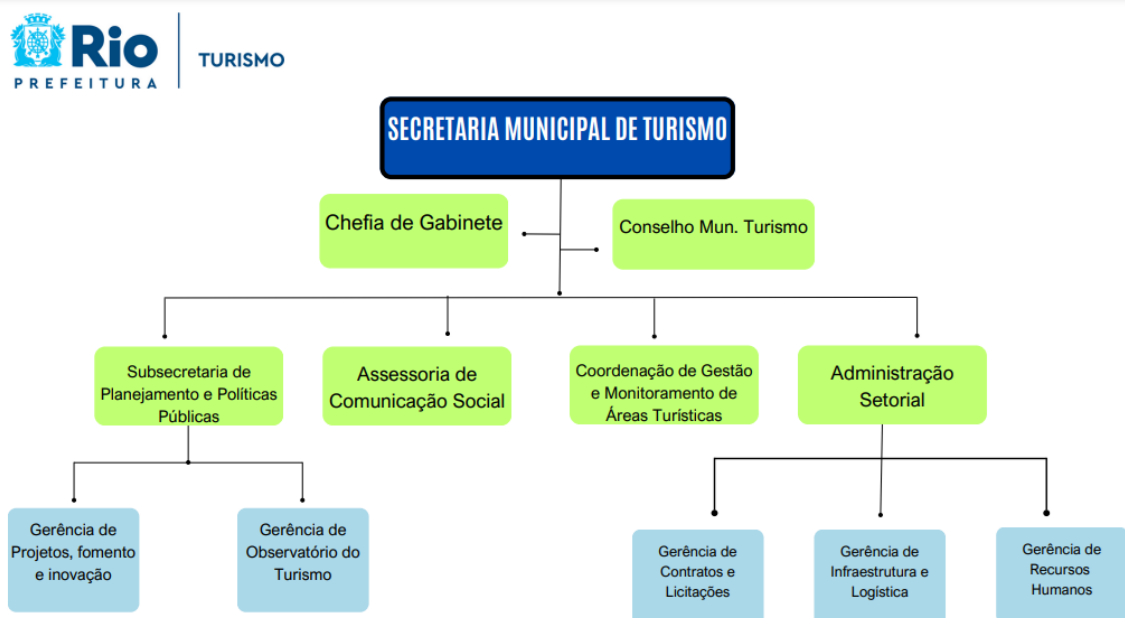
Rio
PREFEITURA
TURISMO

SECRETARIA MUNICIPAL DE TURISMO

Chefia de Gabinete

Conselho Mun. Turismo

Subsecretaria de Planejamento e Políticas Públicas

Assessoria de Comunicação Social

Coordenação de Gestão e Monitoramento de Áreas Turísticas

Administração Setorial

Gerência de Projetos, fomento e inovação

Gerência de Observatório do Turismo

Gerência de Contratos e Licitações

Gerência de Infraestrutura e Logística

Gerência de Recursos Humanos